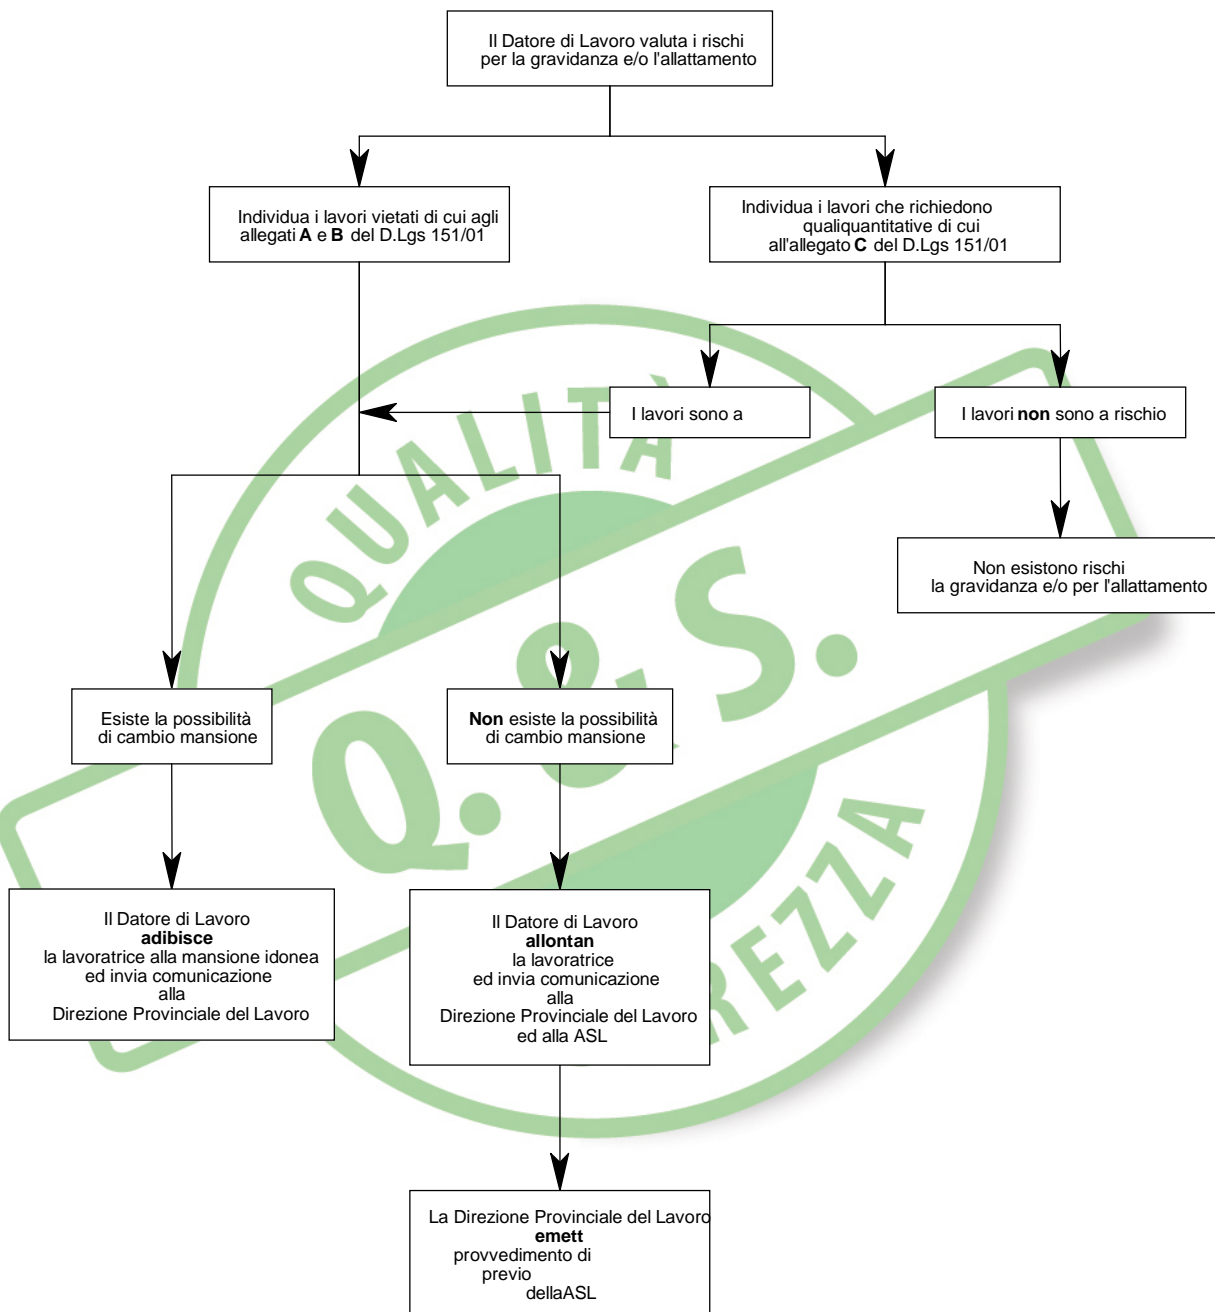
Il Datore di Lavoro valuta i rischi per la gravidanza e/o l'allattamento

Individua i lavori vietati di cui agli allegati **A** e **B** del D.Lgs 151/01

Individua i lavori che richiedono qualiquantitative di cui all'allegato **C** del D.Lgs 151/01

I lavori sono a

I lavori **non** sono a rischio

Non esistono rischi la gravidanza e/o per l'allattamento

Esiste la possibilità di cambio mansione

**Non** esiste la possibilità di cambio mansione

Il Datore di Lavoro **adibisce** la lavoratrice alla mansione idonea ed invia comunicazione alla Direzione Provinciale del Lavoro

Il Datore di Lavoro **allontan** la lavoratrice ed invia comunicazione alla Direzione Provinciale del Lavoro ed alla ASL

La Direzione Provinciale del Lavoro **emett** provvedimento di previo dellaASL

QUALITÀ Q.S. REZZA